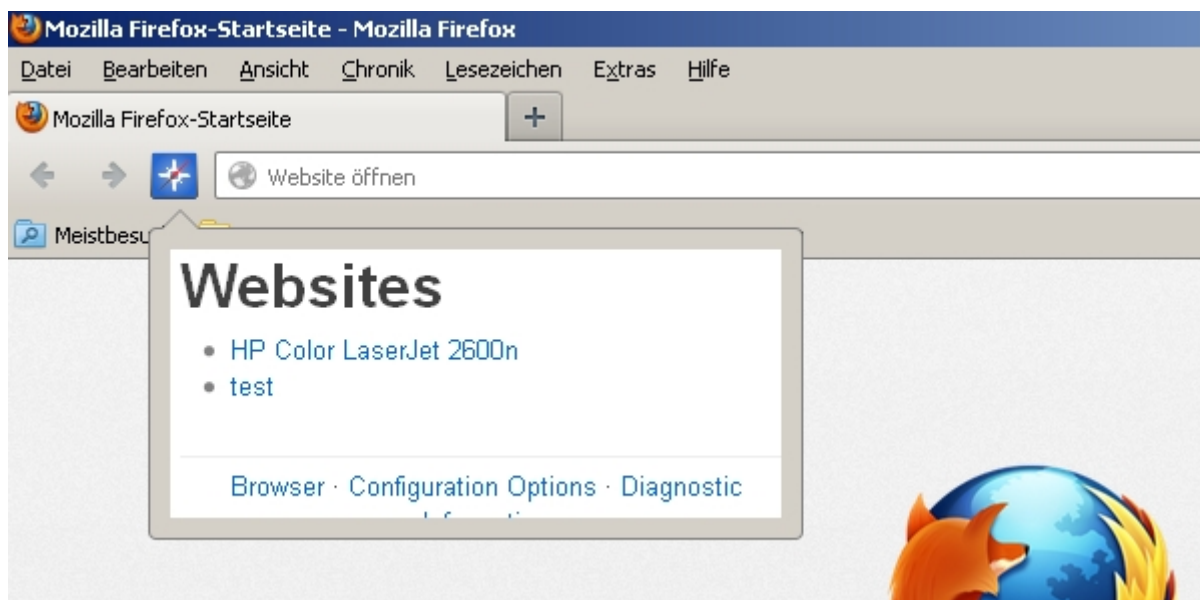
Mozilla Firefox-Startseite - Mozilla Firefox

Datei Bearbeiten Ansicht Chronik Lesezeichen Extras Hilfe

Mozilla Firefox-Startseite

+

Website öffnen

Meistbesu

Websites

- HP Color LaserJet 2600n
- test

Browser · Configuration Options · Diagnostic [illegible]